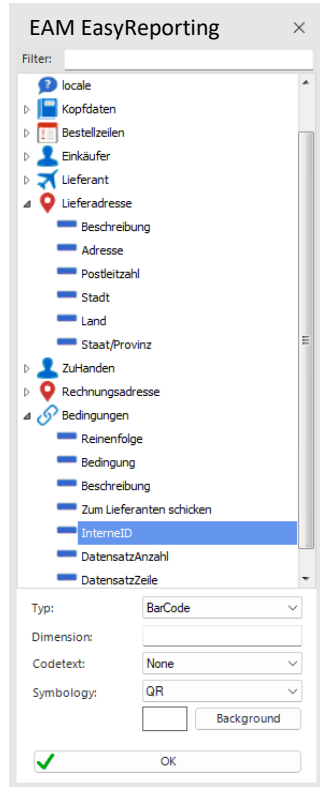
EAM EasyReporting ×

Filter:

locale
Kopfdaten
Bestellzeilen
Einkäufer
Lieferant
Lieferadresse
Beschreibung
Adresse
Postleitzahl
Stadt
Land
Staat/Provinz
ZuHanden
Rechnungsadresse
Bedingungen
Reinenfolge
Bedingung
Beschreibung
Zum Lieferanten schicken
InterneID
DatensatzAnzahl
DatensatzZeile

Typ: BarCode
Dimension:
Codetext: None
Symbology: QR
Background

OK